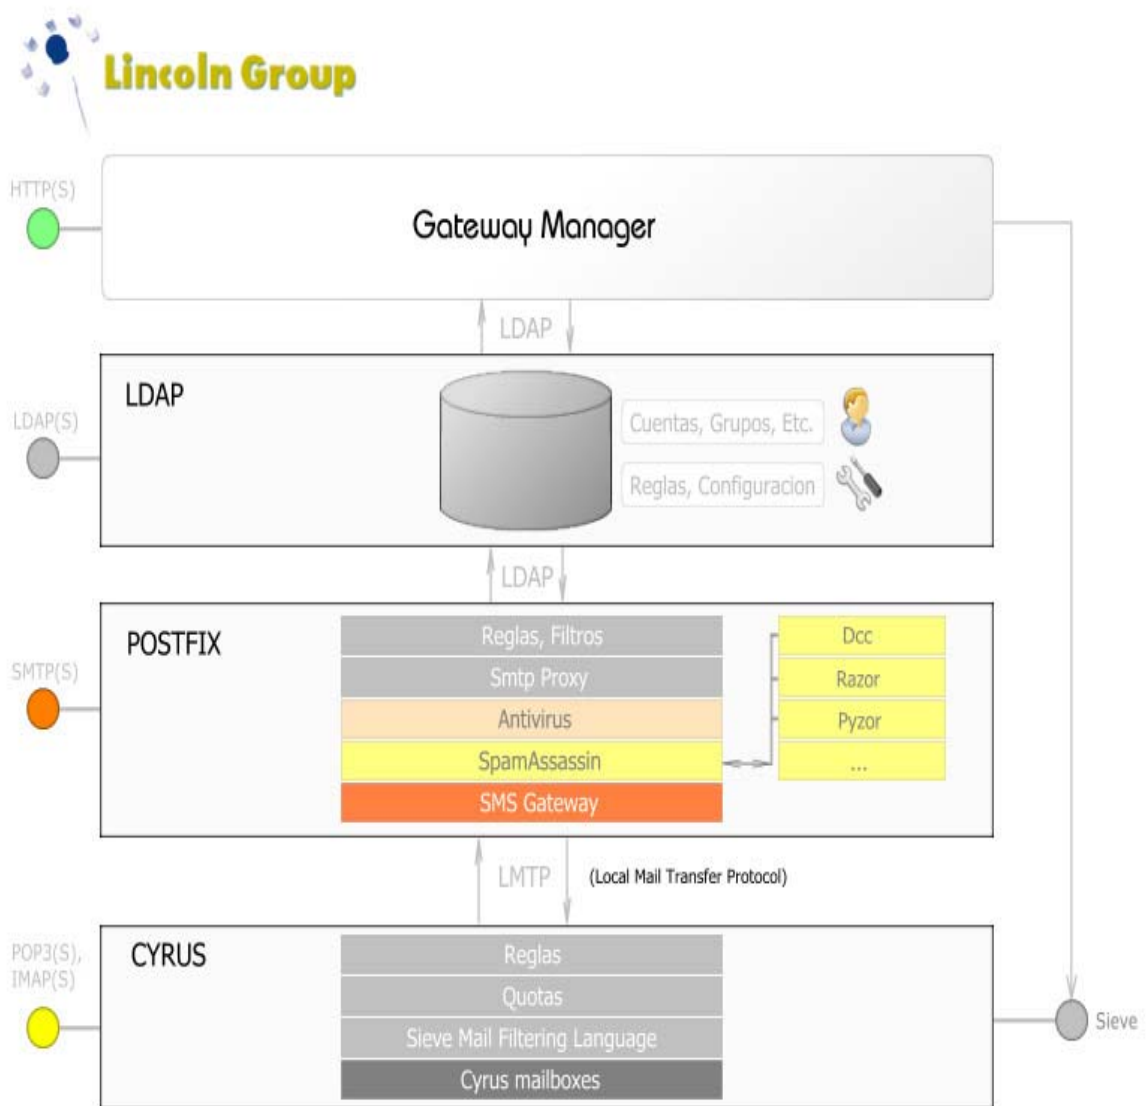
Lincoln Group

HTTP(S)

Gateway Manager

LDAP

LDAP(S)

LDAP

Cuentas, Grupos, Etc.

Reglas, Configuracion

LDAP

SMTP(S)

POSTFIX

Reglas, Filtros

Smtp Proxy

Antivirus

SpamAssassin

SMS Gateway

Dcc

Razor

Pyzor

...

LMTP

(Local Mail Transfer Protocol)

POP3(S), IMAP(S)

CYRUS

Reglas

Quotas

Sieve Mail Filtering Language

Cyrus mailboxes

Sieve